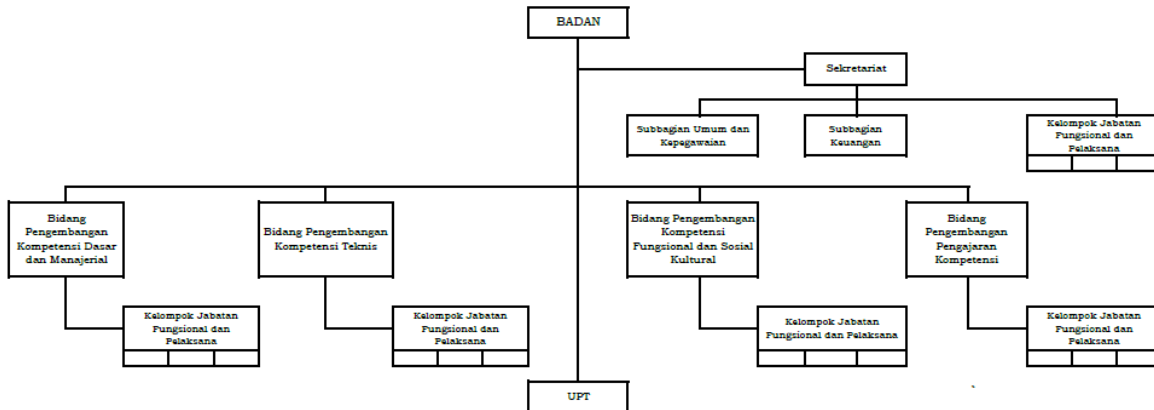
BADAN

Sekretariat

Subbagian Umum dan Kepegawaian

Subbagian Keuangan

Kelompok Jabatan Fungsional dan Pelaksana

Bidang Pengembangan Kompetensi Dasar dan Manajerial

Kelompok Jabatan Fungsional dan Pelaksana

Bidang Pengembangan Kompetensi Teknis

Kelompok Jabatan Fungsional dan Pelaksana

Bidang Pengembangan Kompetensi Fungsional dan Sosial Kultural

Kelompok Jabatan Fungsional dan Pelaksana

Bidang Pengembangan Pengajaran Kompetensi

Kelompok Jabatan Fungsional dan Pelaksana

UPT